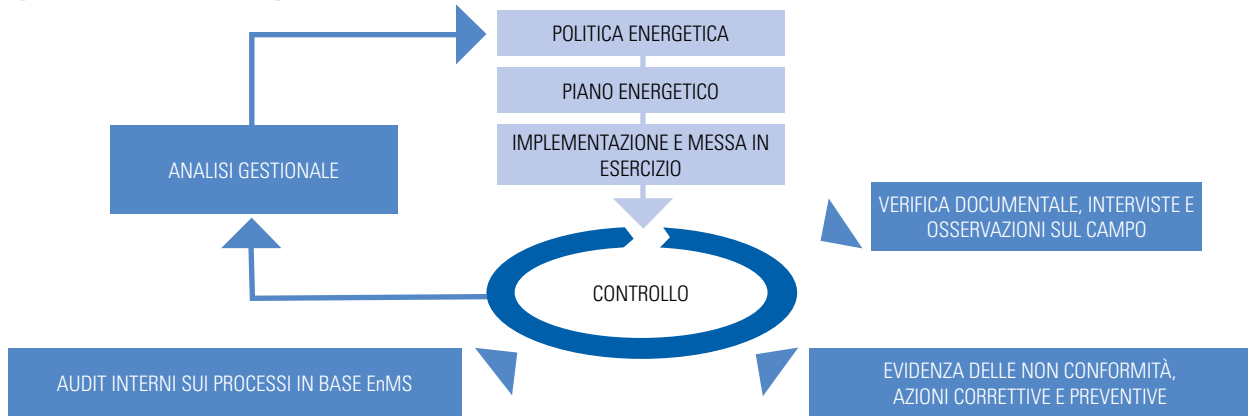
POLITICA ENERGETICA

PIANO ENERGETICO

IMPLEMENTAZIONE E MESSA IN ESERCIZIO

ANALISI GESTIONALE

VERIFICA DOCUMENTALE, INTERVISTE E OSSERVAZIONI SUL CAMPO

CONTROLLO

AUDIT INTERNI SUI PROCESSI IN BASE EnMS

EVIDENZA DELLE NON CONFORMITÀ, AZIONI CORRETTIVE E PREVENTIVE